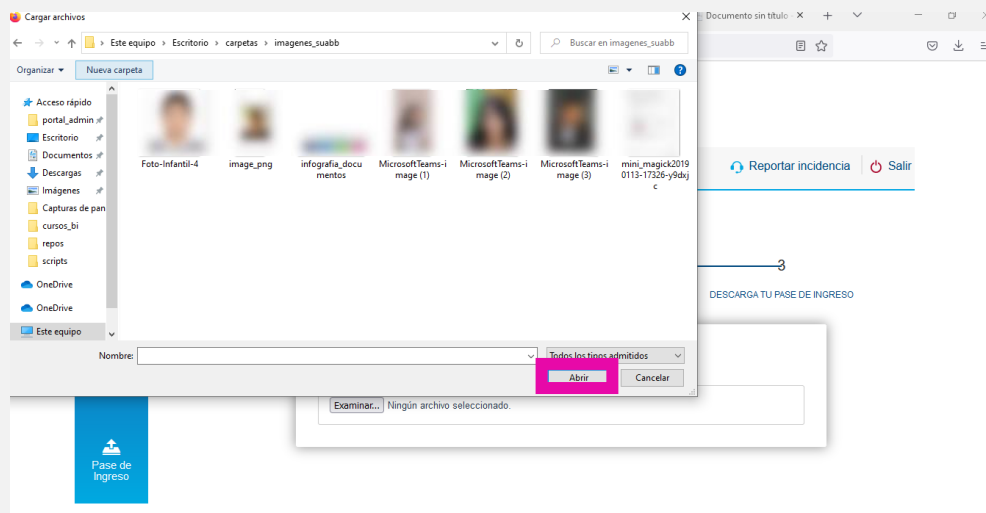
Cargar archivos

Este equipo › Escritorio › carpetas › imagenes_suabb

Buscar en imagenes_suabb

Organizar ▾ Nueva carpeta

Acceso rápido
portal_admin
Escritorio
Documentos
Descargas
Imágenes
Capturas de pan
cursos_bi
repos
scripts
OneDrive
OneDrive
Este equipo

Foto-Infantil-4
image_png
infografia_documentos
MicrosoftTeams-image (1)
MicrosoftTeams-image (2)
MicrosoftTeams-image (3)
mini_magick20190113-17326-y9dxjc

Nombre:
Todos los tipos admitidos
Abrir
Cancelar

Documento sin título ×

Reportar incidencia
Salir

3
DESCARGA TU PASE DE INGRESO

Examinar... Ningún archivo seleccionado.

Pase de Ingreso